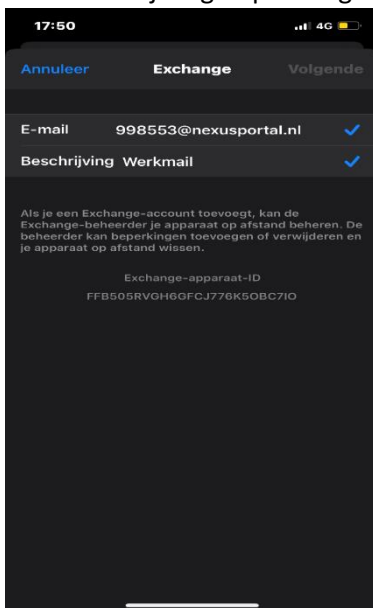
17:50

4G

Annuleer Exchange Volgende

E-mail 998553@nexusportal.nl

Beschrijving Werkmail

Als je een Exchange-account toevoegt, kan de Exchange-beheerder je apparaat op afstand beheren. De beheerder kan beperkingen toevoegen of verwijderen en je apparaat op afstand wissen.

Exchange-apparaat-ID

FFB505RVGH6GFCJ776K5OBC7IO